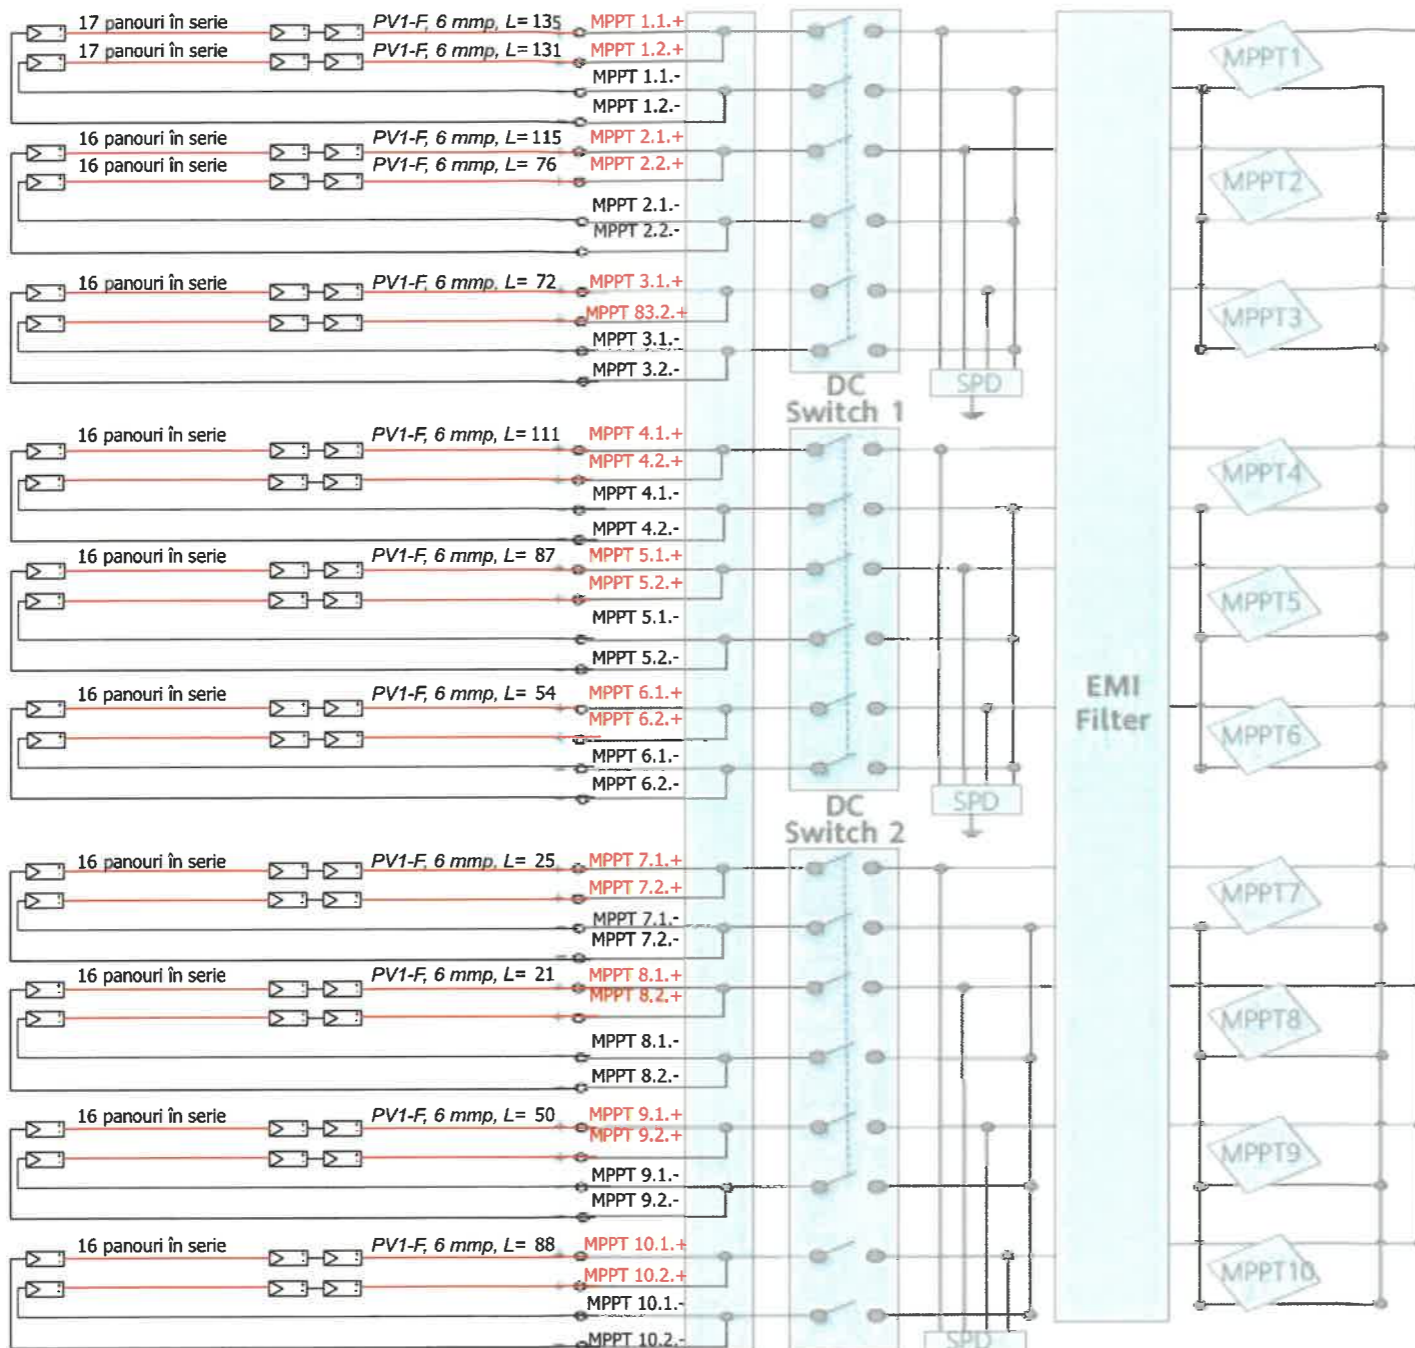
17 panouri în serie
PV1-F, 6 mmp, L= 135
MPPT 1.1.+
17 panouri în serie
PV1-F, 6 mmp, L= 131
MPPT 1.2.+
MPPT 1.1.-
MPPT 1.2.-
16 panouri în serie
PV1-F, 6 mmp, L= 115
MPPT 2.1.+
16 panouri în serie
PV1-F, 6 mmp, L= 76
MPPT 2.2.+
MPPT 2.1.-
MPPT 2.2.-
16 panouri în serie
PV1-F, 6 mmp, L= 72
MPPT 3.1.+
MPPT 83.2.+
MPPT 3.1.-
MPPT 3.2.-
16 panouri în serie
PV1-F, 6 mmp, L= 111
MPPT 4.1.+
MPPT 4.2.+
MPPT 4.1.-
MPPT 4.2.-
16 panouri în serie
PV1-F, 6 mmp, L= 87
MPPT 5.1.+
MPPT 5.2.+
MPPT 5.1.-
MPPT 5.2.-
16 panouri în serie
PV1-F, 6 mmp, L= 54
MPPT 6.1.+
MPPT 6.2.+
MPPT 6.1.-
MPPT 6.2.-
16 panouri în serie
PV1-F, 6 mmp, L= 25
MPPT 7.1.+
MPPT 7.2.+
MPPT 7.1.-
MPPT 7.2.-
16 panouri în serie
PV1-F, 6 mmp, L= 21
MPPT 8.1.+
MPPT 8.2.+
MPPT 8.1.-
MPPT 8.2.-
16 panouri în serie
PV1-F, 6 mmp, L= 50
MPPT 9.1.+
MPPT 9.2.+
MPPT 9.1.-
MPPT 9.2.-
16 panouri în serie
PV1-F, 6 mmp, L= 88
MPPT 10.1.+
MPPT 10.2.+
MPPT 10.1.-
MPPT 10.2.-
DC Switch 1
SPD
DC Switch 2
SPD
SPD
EMI Filter
MPPT1
MPPT2
MPPT3
MPPT4
MPPT5
MPPT6
MPPT7
MPPT8
MPPT9
MPPT10